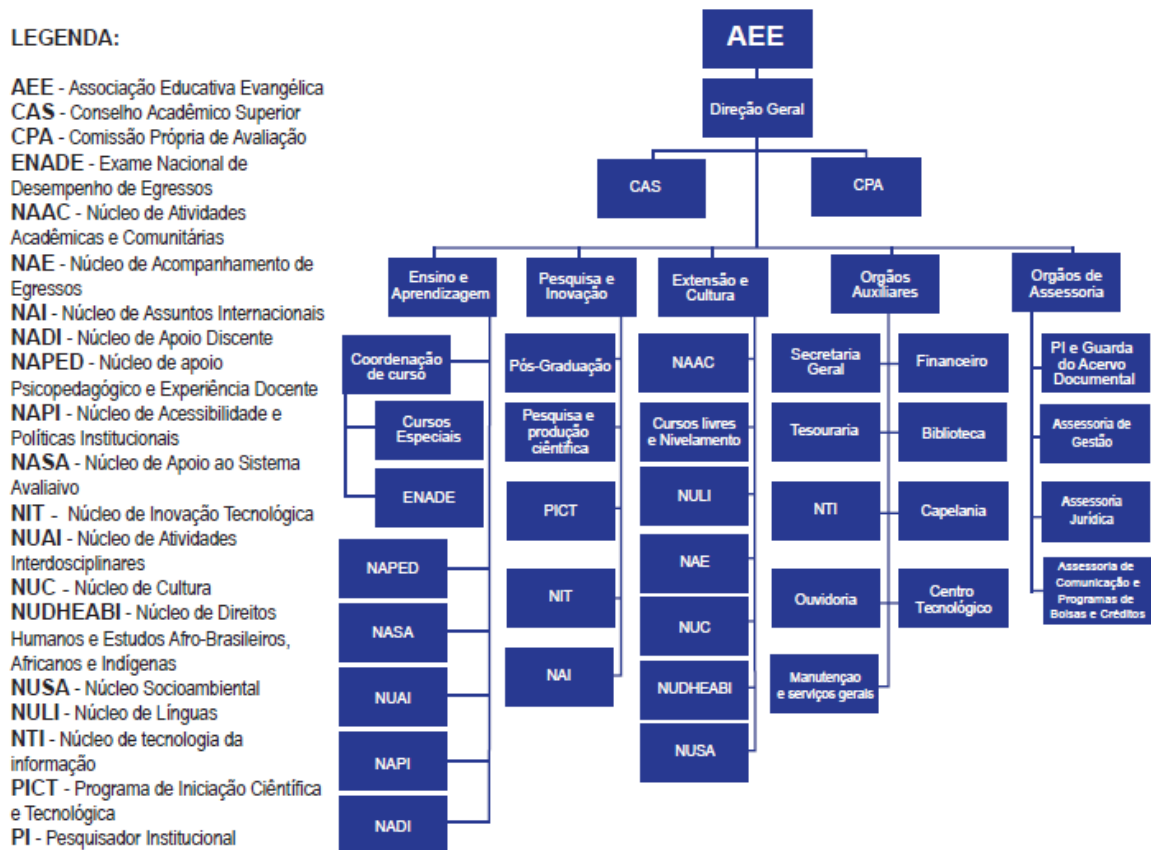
LEGENDA:

AEE - Associação Educativa Evangélica
CAS - Conselho Acadêmico Superior
CPA - Comissão Própria de Avaliação
ENADE - Exame Nacional de Desempenho de Egressos
NAAC - Núcleo de Atividades Acadêmicas e Comunitárias
NAE - Núcleo de Acompanhamento de Egressos
NAI - Núcleo de Assuntos Internacionais
NADI - Núcleo de Apoio Discente
NAPED - Núcleo de apoio Psicopedagógico e Experiência Docente
NAPI - Núcleo de Acessibilidade e Políticas Institucionais
NASA - Núcleo de Apoio ao Sistema Avaliaivo
NIT - Núcleo de Inovação Tecnológica
NUAI - Núcleo de Atividades Interdosciplinares
NUC - Núcleo de Cultura
NUDHEABI - Núcleo de Direitos Humanos e Estudos Afro-Brasileiros, Africanos e Indígenas
NUSA - Núcleo Socioambiental
NULI - Núcleo de Línguas
NTI - Núcleo de tecnologia da informação
PICT - Programa de Iniciação Científica e Tecnológica
PI - Pesquisador Institucional

AEE
Direção Geral
CAS
CPA
Ensino e Aprendizagem
Pesquisa e Inovação
Extensão e Cultura
Orgãos Auxiliares
Orgãos de Assessoria
Coordenação de curso
Cursos Especiais
ENADE
NAPED
NASA
NUAI
NAPI
NADI
Pós-Graduação
Pesquisa e produção científica
PICT
NIT
NAI
NAAC
Cursos livres e Nivelamento
NULI
NAE
NUC
NUDHEABI
NUSA
Secretaria Geral
Financeiro
Tesouraria
Biblioteca
NTI
Capelania
Ouvidoria
Centro Tecnológico
Manutençao e serviços gerais
PI e Guarda do Acervo Documental
Assessoria de Gestão
Assessoria Jurídica
Assessoria de Comunicação e Programas de Bolsas e Créditos